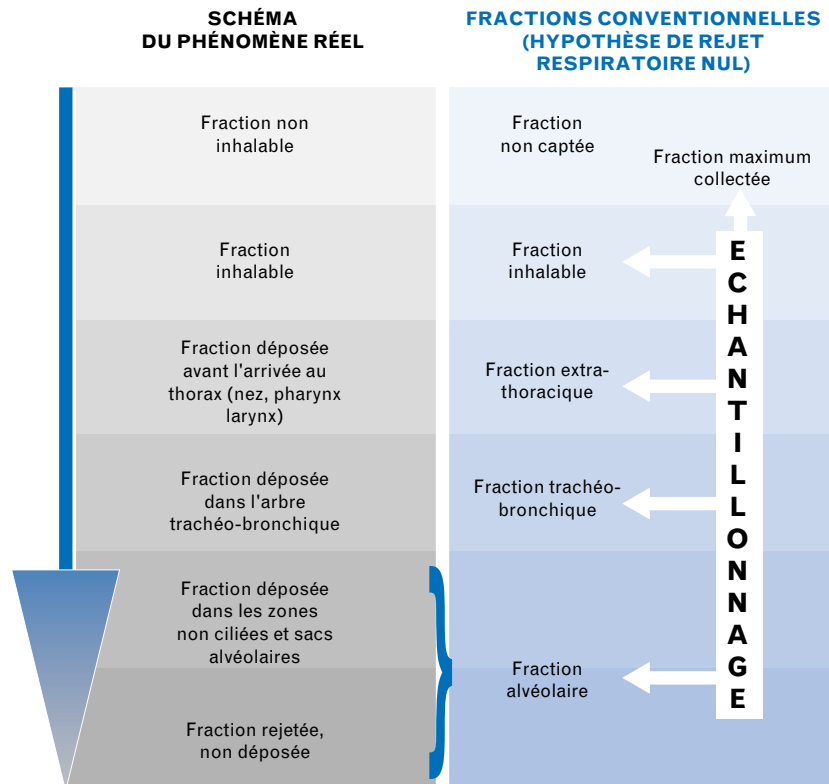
SCHÉMA
DU PHÉNOMÈNE RÉEL

FRACTIONS CONVENTIONNELLES
(HYPOTHÈSE DE REJET
RESPIRATOIRE NUL)

Fraction non inhalable

Fraction non captée

Fraction maximum collectée

Fraction inhalable

Fraction inhalable

Fraction déposée avant l'arrivée au thorax (nez, pharynx larynx)

Fraction extra-thoracique

Fraction déposée dans l'arbre trachéo-bronchique

Fraction trachéo-bronchique

Fraction déposée dans les zones non ciliées et sacs alvéolaires

Fraction rejetée, non déposée

Fraction alvéolaire

E
C
H
A
N
T
I
L
L
O
N
N
A
G
E